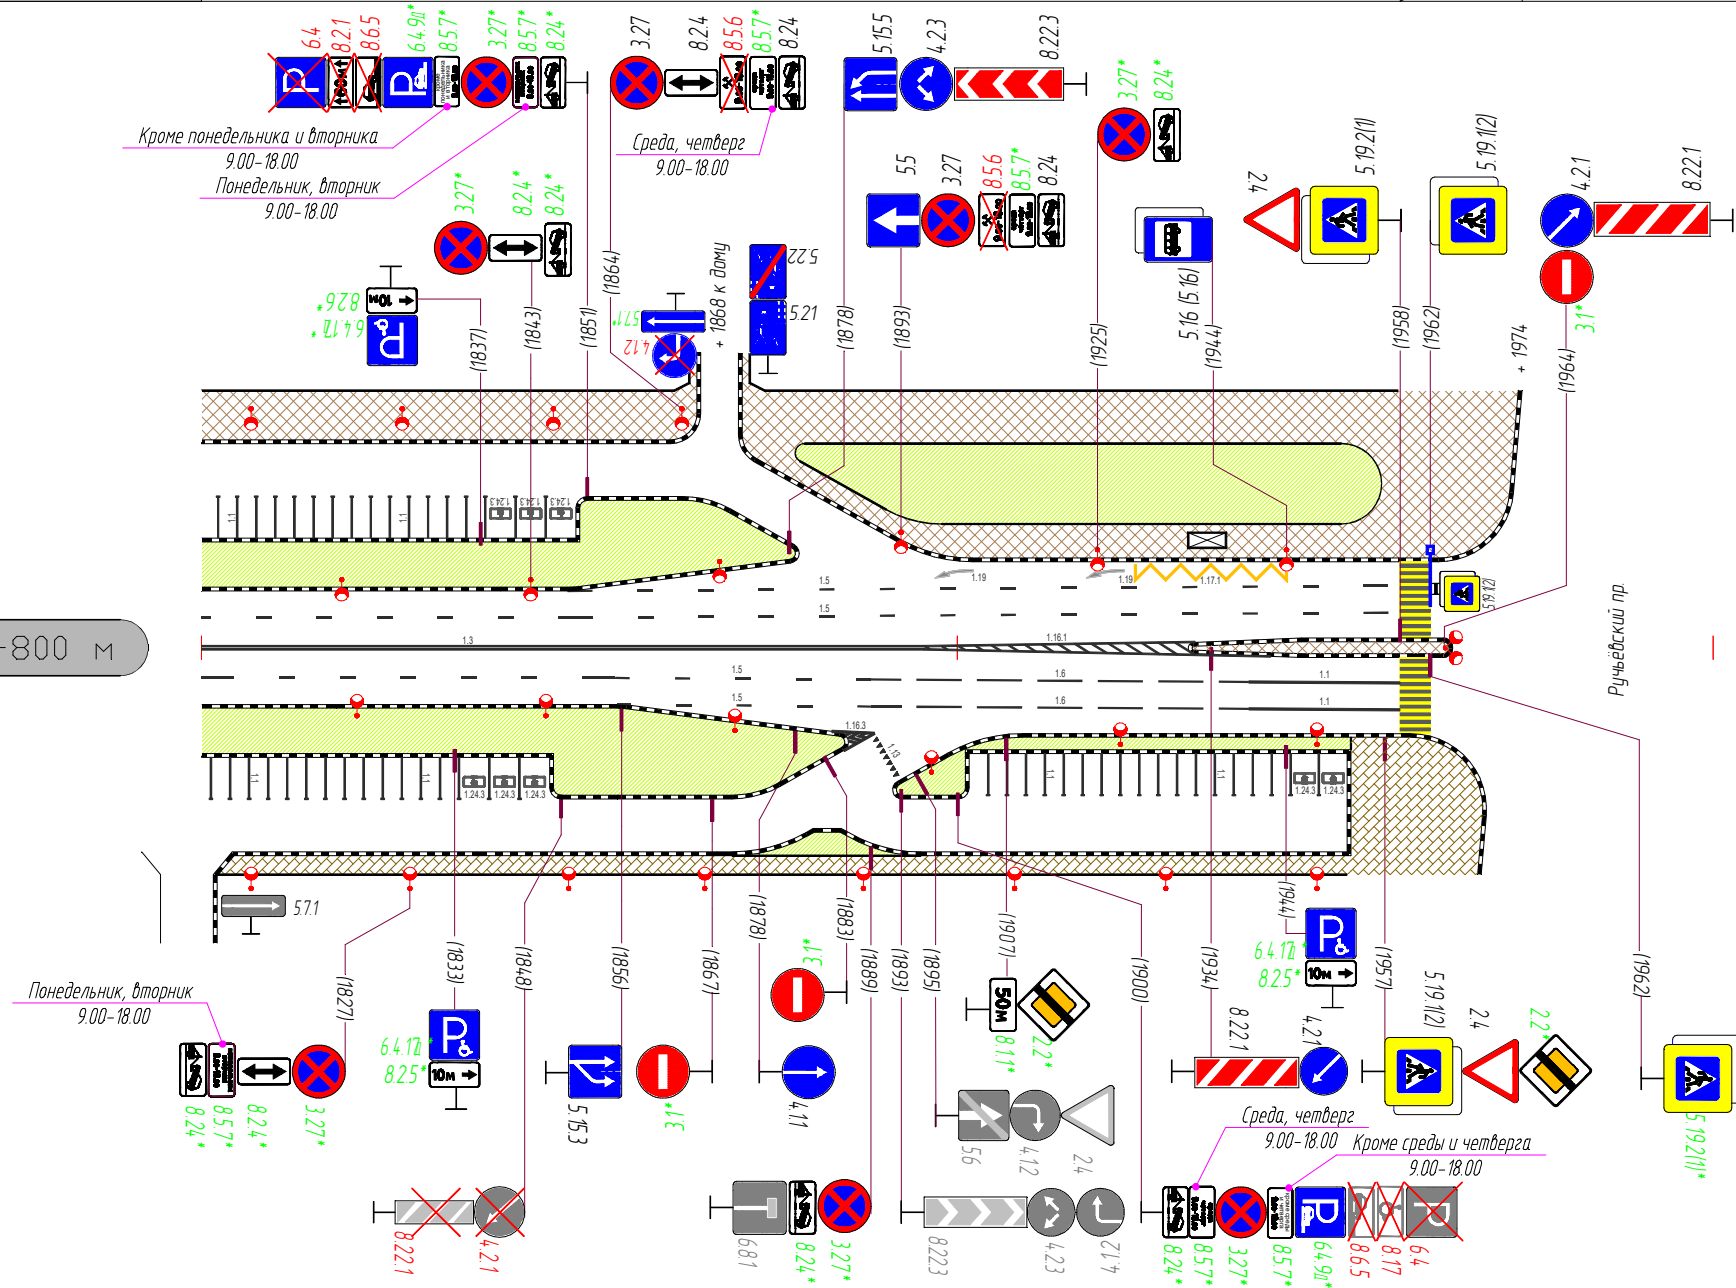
6.4
8.21
8.6.5
6.4.9д*
8.5.7*
3.27*
8.5.7*
8.24*
Кроме понедельника и вторника
9.00-18.00
Понедельник, вторник
9.00-18.00
3.27
8.2.4
8.5.6
8.5.7*
8.24
Среда, четверг
9.00-18.00
5.15.5
4.2.3
8.22.3
3.27*
8.24*
5.5
3.27
8.5.6
8.5.7*
8.24
5.19.2(1)
5.19.1(2)
2.4
4.2.1
8.22.1
3.27*
8.24*
8.24*
8.2.6*
6.4.17*
10м
(1837)
(1843)
(1851)
(1864)
5.15.*
4.12
+ 1868 к дому
5.22
5.21
(1878)
(1893)
(1925)
5.16 (5.16)
(1944)
(1958)
(1962)
+ 1974
(1964)
3.1*
-800 м
1.5
1.5
1.19
1.19
1.17.1
1.3
1.16.1
1.5
1.5
1.6
1.6
1.1
1.1
1.16.3
1.24.3
5.19.1(2)
Ручьёвский пр.
5.7.1
Понедельник, вторник
9.00-18.00
(1827)
(1833)
(1848)
(1856)
(1867)
(1878)
(1883)
(1889)
(1893)
(1895)
(1907)
(1900)
(1934)
(1944)
(1957)
(1962)
8.24*
8.5.7*
8.24*
3.27*
6.4.17*
8.2.5*
10м
5.15.3
3.1*
3.1*
4.1.1
50м
8.1.1*
2.2*
5.6
4.12
2.4
6.4.17*
8.2.5*
10м
8.22.1
4.2.1
5.19.1(2)
2.4
2.2*
5.19.2(1)*
Среда, четверг
9.00-18.00
Кроме среды и четверга
9.00-18.00
8.22.1
4.2.1
6.8.1
8.24*
3.27*
8.22.3
4.2.3
4.1.4
8.24*
8.5.7*
3.27*
8.5.7*
6.4.9д*
8.6.5
8.17
6.4